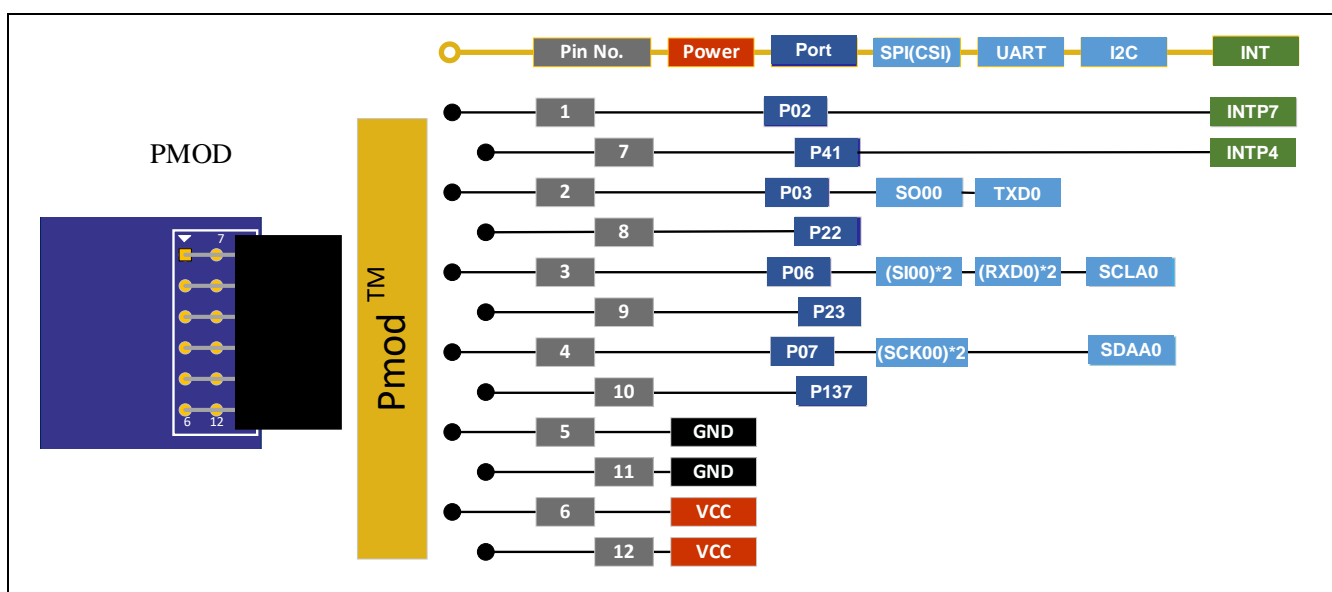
Pin No. Power Port SPI(CSI) UART I2C INT

PMOD

7
6 12

Pmod ™

1 P02 INTP7
7 P41 INTP4
2 P03 SO00 TXD0
8 P22
3 P06 (SI00)*2 (RXD0)*2 SCLA0
9 P23
4 P07 (SCK00)*2 SDAA0
10 P137
5 GND
11 GND
6 VCC
12 VCC